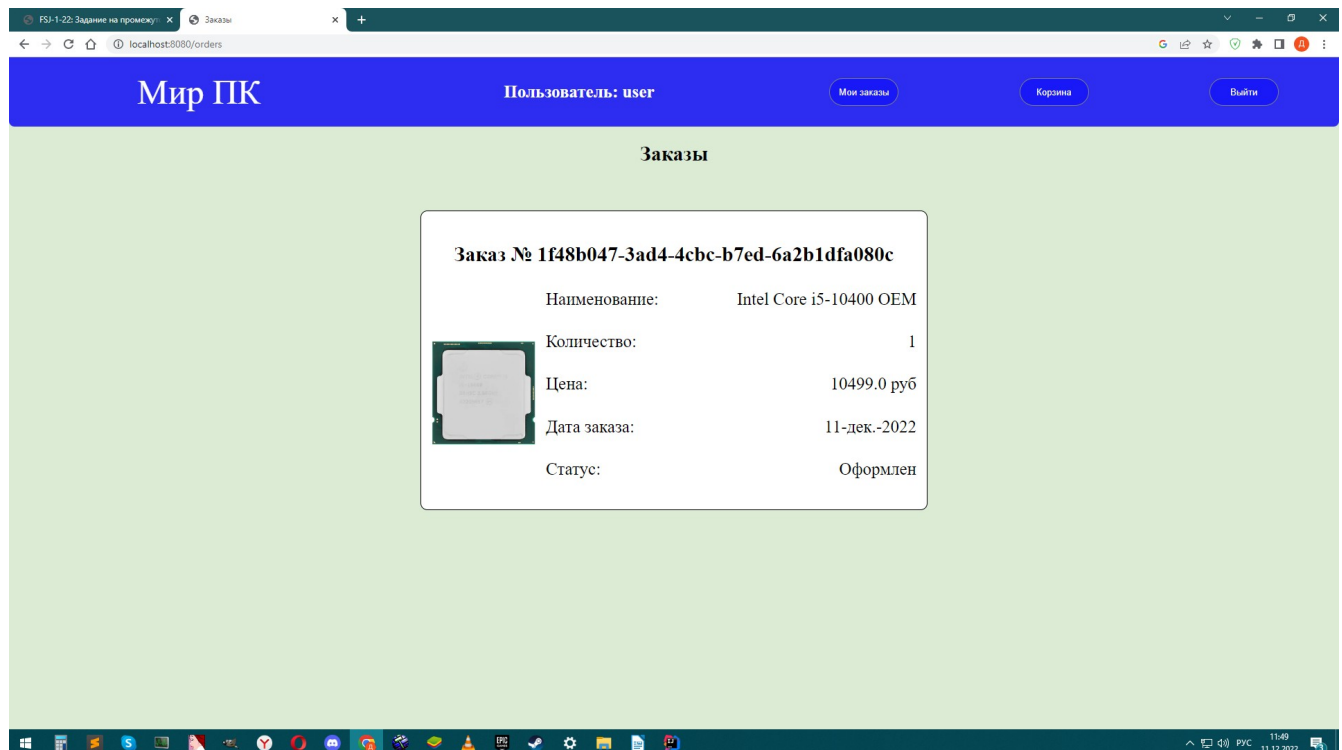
FSJ-1-22: Задание на промежу
Заказы
localhost:8080/orders

Мир ПК
Пользователь: user
Мои заказы
Корзина
Выйти

Заказы

Заказ № 1f48b047-3ad4-4cbc-b7ed-6a2b1dfa080c

| Наименование: | Intel Core i5-10400 OEM |
|---|---|
| Количество: | 1 |
| Цена: | 10499.0 руб |
| Дата заказа: | 11-дек.-2022 |
| Статус: | Оформлен |

РУС 11:49 11.12.2022